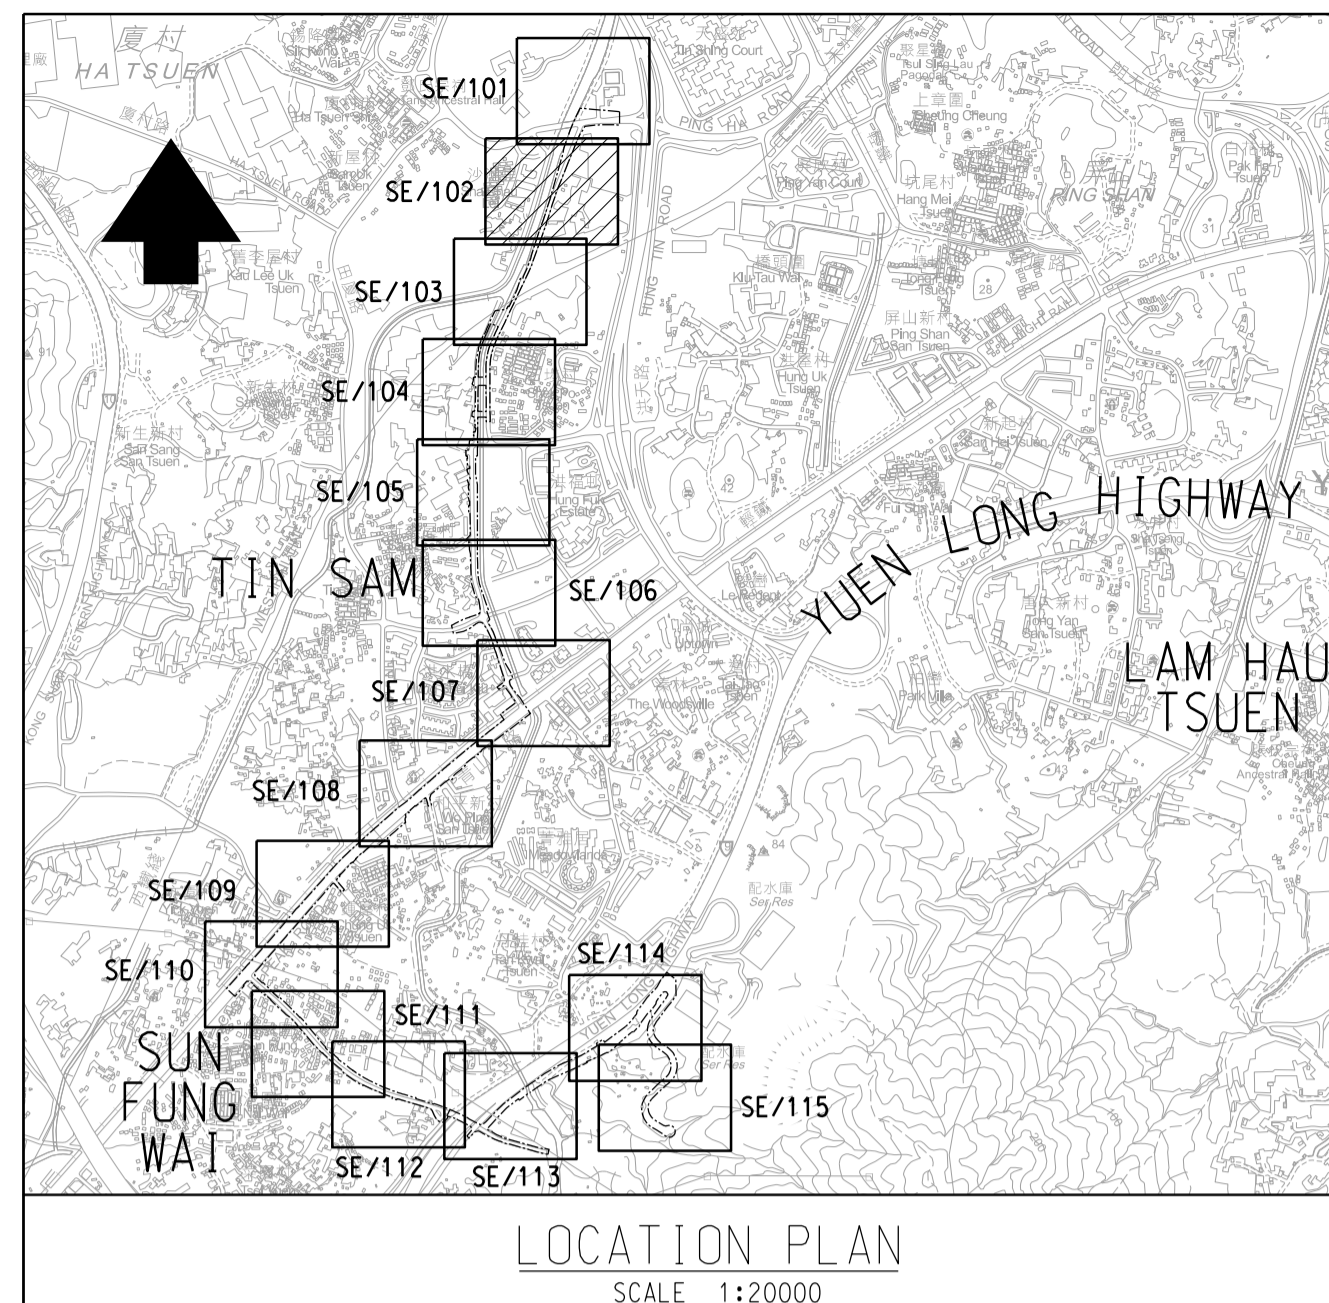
廈村
HA TSUEN
SE/101
SE/102
SE/103
SE/104
SE/105
SE/106
SE/107
SE/108
SE/109
SE/110
SE/111
SE/112
SE/113
SE/114
SE/115
PING HA ROAD
HUNG TIN ROAD
Ping Yan Court
Hang Mei Tsuen
PING SHAN
Pak Tin Tsuen
Ping Shan San Tsuen
Hung Uk Tsuen
Kau Lee Uk Tsuen
San Sang Tsuen
TIN SAM
YUEN LONG HIGHWAY
Hung Fuk Estate
Fui Sha Wai
Tong Yan San Tsuen
LAM HAU TSUEN
Park Villa
The Woodsville
Le Regent
Sai Res
SUN FUNG WAI
LOCATION PLAN
SCALE 1:20000